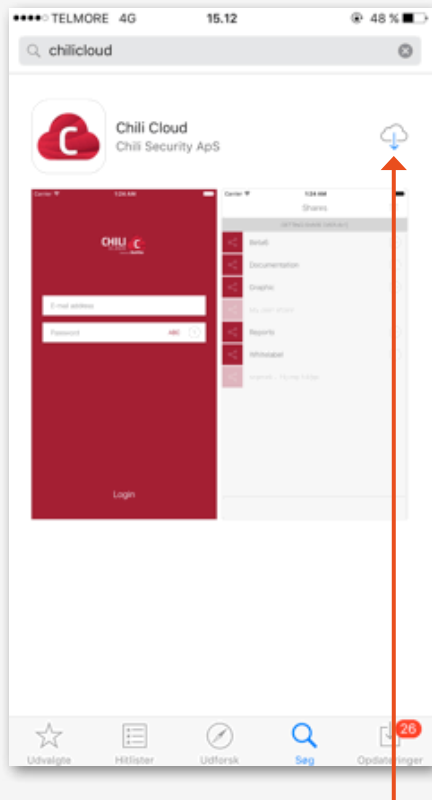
●●●●○ TELMORE 4G 15.12 48 %

chilicloud

Chili Cloud
Chili Security ApS

Carrier 1:24 AM

CHILI C

E-mail address

Password

Login

Carrier 1:24 AM
Shares

Default

Documentation

Graphic

Reports

Whitelabel

Udvalgte Hitlister Udforsk Søg Opdateringer 26